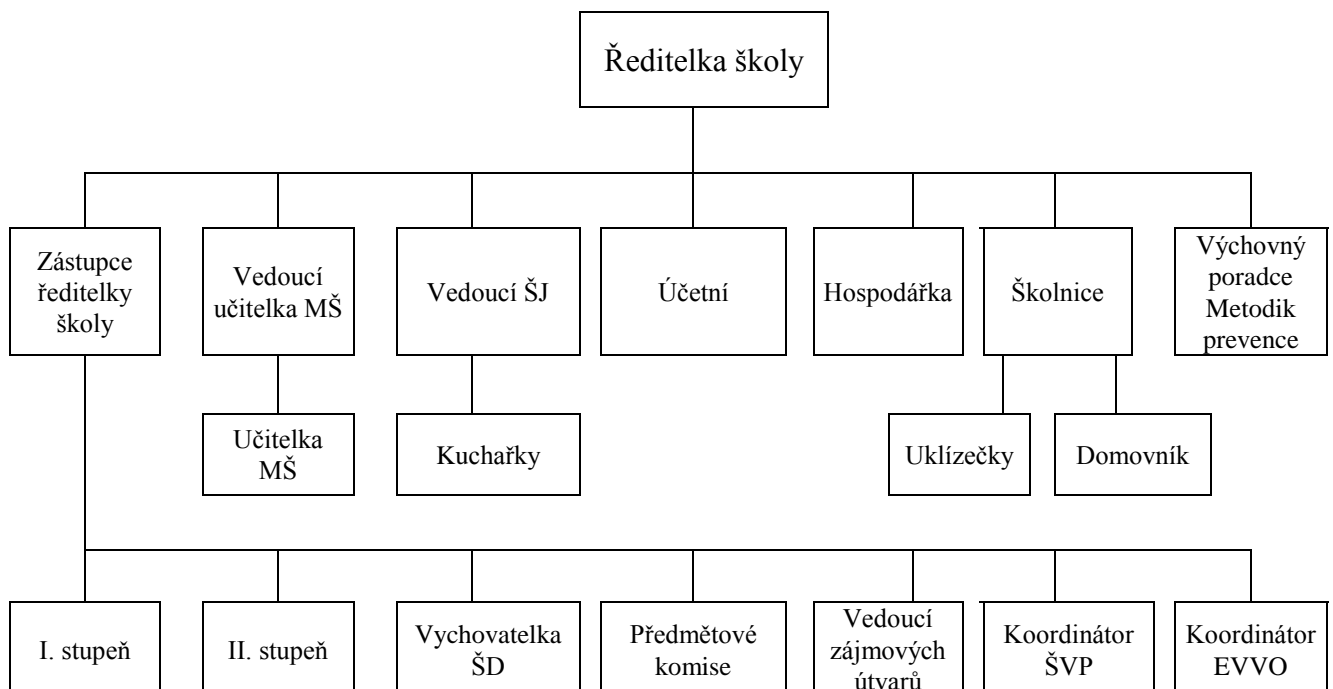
Ředitelka školy

Zástupce ředitelky školy

Vedoucí učitelka MŠ

Vedoucí ŠJ

Účetní

Hospodářka

Školnice

Výchovný poradce Metodik prevence

Učitelka MŠ

Kuchařky

Uklízečky

Domovník

I. stupeň

II. stupeň

Vychovatelka ŠD

Předmětové komise

Vedoucí zájmových útvarů

Koordinátor ŠVP

Koordinátor EVVO